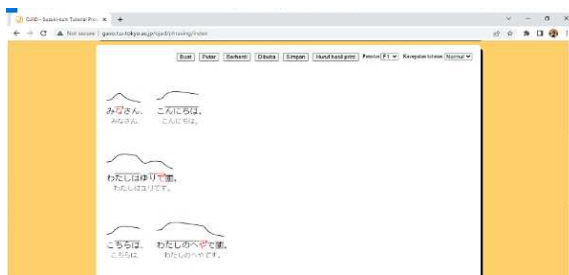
OJAD - Suzukikun Tutorial Pro ×  +

Not secure | gavo.t.u-tokyo.ac.jp/ojad/phrasing/index

Buat | Putar | Berhenti | Dibuka | Simpan | Huruf hasil print | Penutur F1 | Kecepatan bicara Normal

みなさん、　こんにちは。
みなさん、　こんにちは。

わたしはゆりです。
わたしはユリです。

こちらは、　わたしのへやです。
こちらは、　わたしのへやです。